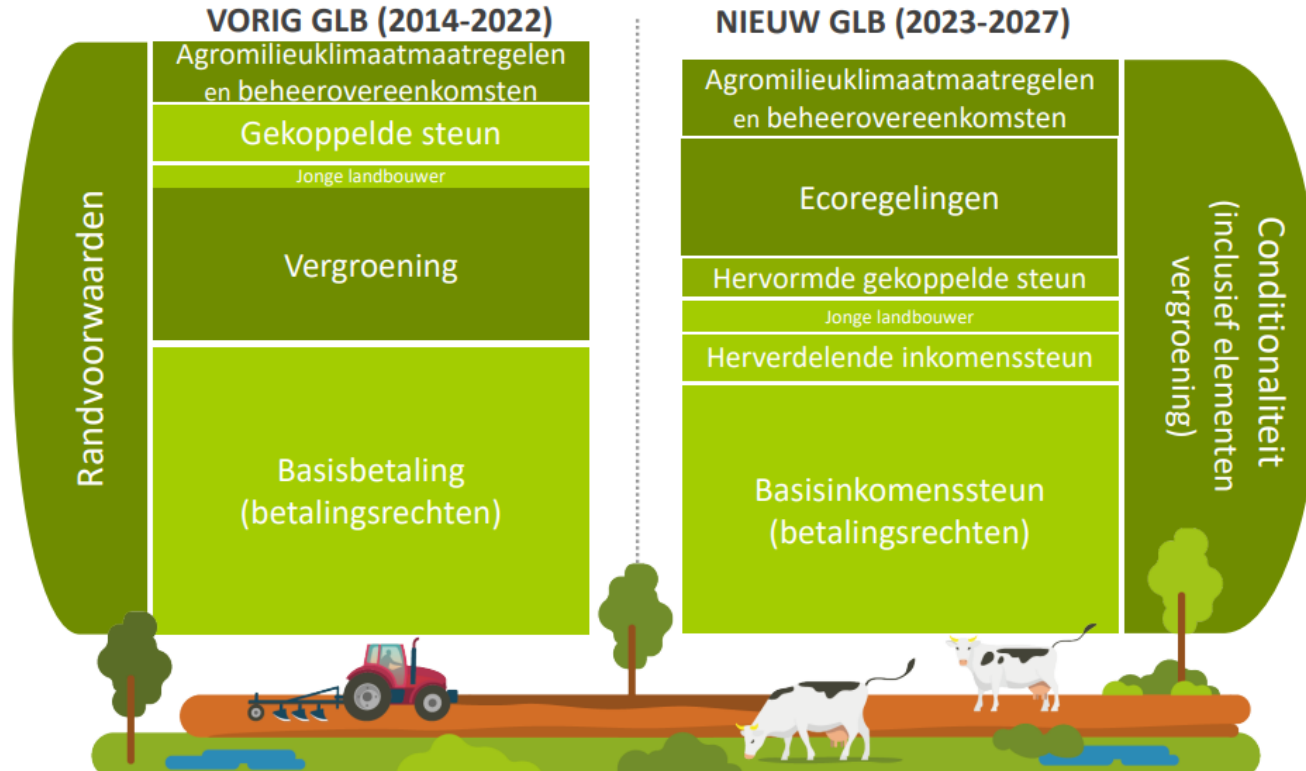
VORIG GLB (2014-2022)

Randvoorwaarden

Agromilieuklimaatmaatregelen en beheerovereenkomsten

Gekoppelde steun

Jonge landbouwer

Vergroening

Basisbetaling (betalingsrechten)

NIEUW GLB (2023-2027)

Agromilieuklimaatmaatregelen en beheerovereenkomsten

Ecoregelingen

Hervormde gekoppelde steun

Jonge landbouwer

Herverdelende inkomenssteun

Basisinkomenssteun (betalingsrechten)

Conditionaliteit (inclusief elementen vergroening)